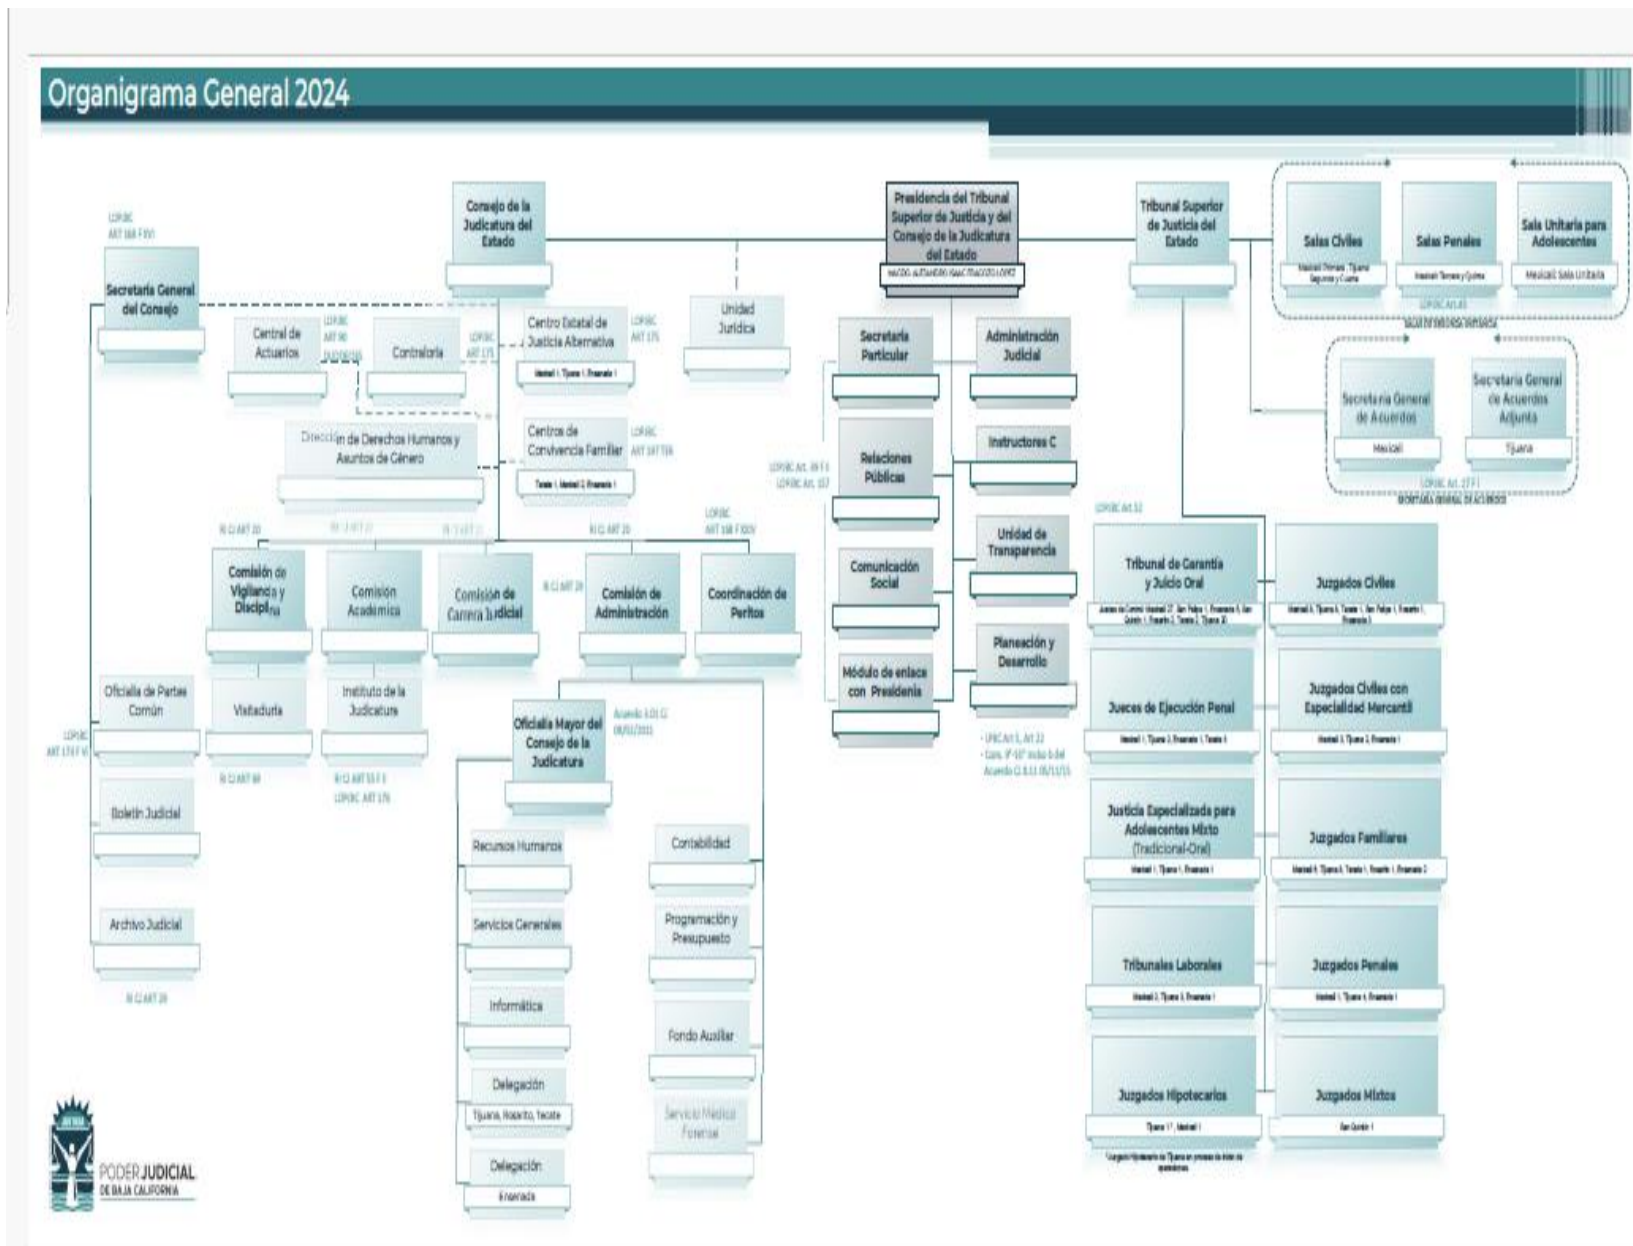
Organigrama General 2024

Presidencia del Tribunal Superior de Justicia y del Consejo de la Judicatura del Estado

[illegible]

Consejo de la Judicatura del Estado

Tribunal Superior de Justicia del Estado

Salas Civiles

Mexicali Primera, Tijuana Segunda y Cuarta

Salas Penales

Mexicali Tercera y Quinta

Sala Unitaria para Adolescentes

Mexicali Sala Unitaria

LOPJBC Art.65

SALAS DE SEGUNDA INSTANCIA

Secretaría General de Acuerdos

Mexicali

Secretaría General de Acuerdos Adjunta

Tijuana

LOPJBC Art. 27 F I

SECRETARÍA GENERAL DE ACUERDOS

LOPJBC ART 168 F XVI

Secretaría General del Consejo

Central de Actuarios

LOPJBC ART 90

Contraloría

LOPJBC ART 171

Centro Estatal de Justicia Alternativa

LOPJBC ART 175

Mexicali 1, Tijuana 1, Ensenada 1

Unidad Jurídica

Secretaría Particular

Administración Judicial

Dirección de Derechos Humanos y Asuntos de Género

Centros de Convivencia Familiar

LOPJBC ART 167 TER

Tecate 1, Mexicali 2, Ensenada 1

Relaciones Públicas

Instructores C

LOPJBC Art. 39 F II
LOPJBC Art. 157

Unidad de Transparencia

Comunicación Social

Planeación y Desarrollo

Módulo de enlace con Presidencia

R CJ ART 20

R CJ ART 27

R CJ ART 21

R CJ ART 26

LOPJBC ART 168 F XXIV

Comisión de Vigilancia y Disciplina

Comisión Académica

Comisión de Carrera Judicial

R CJ ART 29

Comisión de Administración

Coordinación de Peritos

Oficialía de Partes Común

Visitaduría

Instituto de la Judicatura

LOPJBC ART 170 F VI

R CJ ART 69

R CJ ART 55 F II
LOPJBC ART 176

Oficialía Mayor del Consejo de la Judicatura

Acuerdo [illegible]

Boletín Judicial

Archivo Judicial

R CJ ART 29

Recursos Humanos

Contabilidad

Servicios Generales

Programación y Presupuesto

Informática

Fondo Auxiliar

Delegación

Tijuana, Rosarito, Tecate

Servicio Médico Forense

Delegación

Ensenada

- LPJBC Art 5, Art 22
- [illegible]

LOPJBC Art.52

Tribunal de Garantía y Juicio Oral

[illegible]

Juzgados Civiles

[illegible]

Jueces de Ejecución Penal

Mexicali 1, Tijuana 2, Ensenada 1, Tecate 1

Juzgados Civiles con Especialidad Mercantil

Mexicali 3, Tijuana 2, Ensenada 1

Justicia Especializada para Adolescentes Mixto (Tradicional-Oral)

Mexicali 1, Tijuana 1, Ensenada 1

Juzgados Familiares

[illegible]

Tribunales Laborales

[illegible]

Juzgados Penales

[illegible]

Juzgados Hipotecarios

Tijuana 1*, Mexicali 1

Juzgados Mixtos

San Quintín 1

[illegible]

PODER JUDICIAL
DE BAJA CALIFORNIA